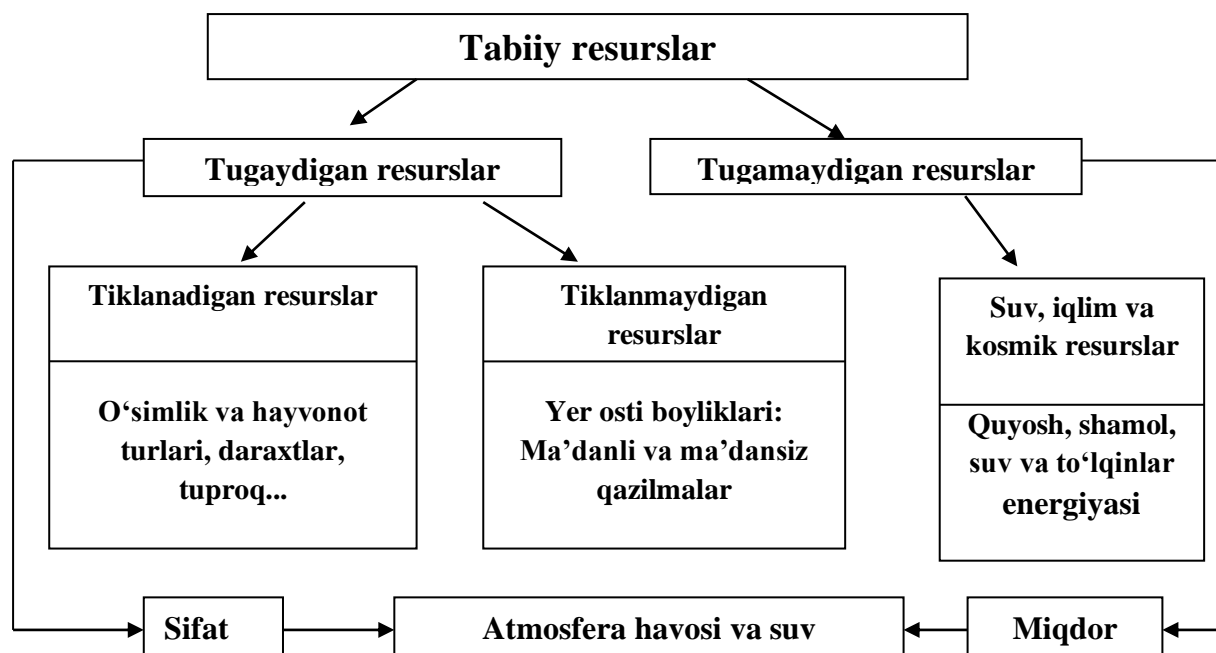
Tabiiy resurslar

Tugaydigan resurslar

Tugamaydigan resurslar

Tiklanadigan resurslar

O‘simlik va hayvonot turlari, daraxtlar, tuproq...

Tiklanmaydigan resurslar

Yer osti boyliklari: Ma’danli va ma’dansiz qazilmalar

Suv, iqlim va kosmik resurslar

Quyosh, shamol, suv va to‘lqinlar energiyasi

Sifat

Atmosfera havosi va suv

Miqdor